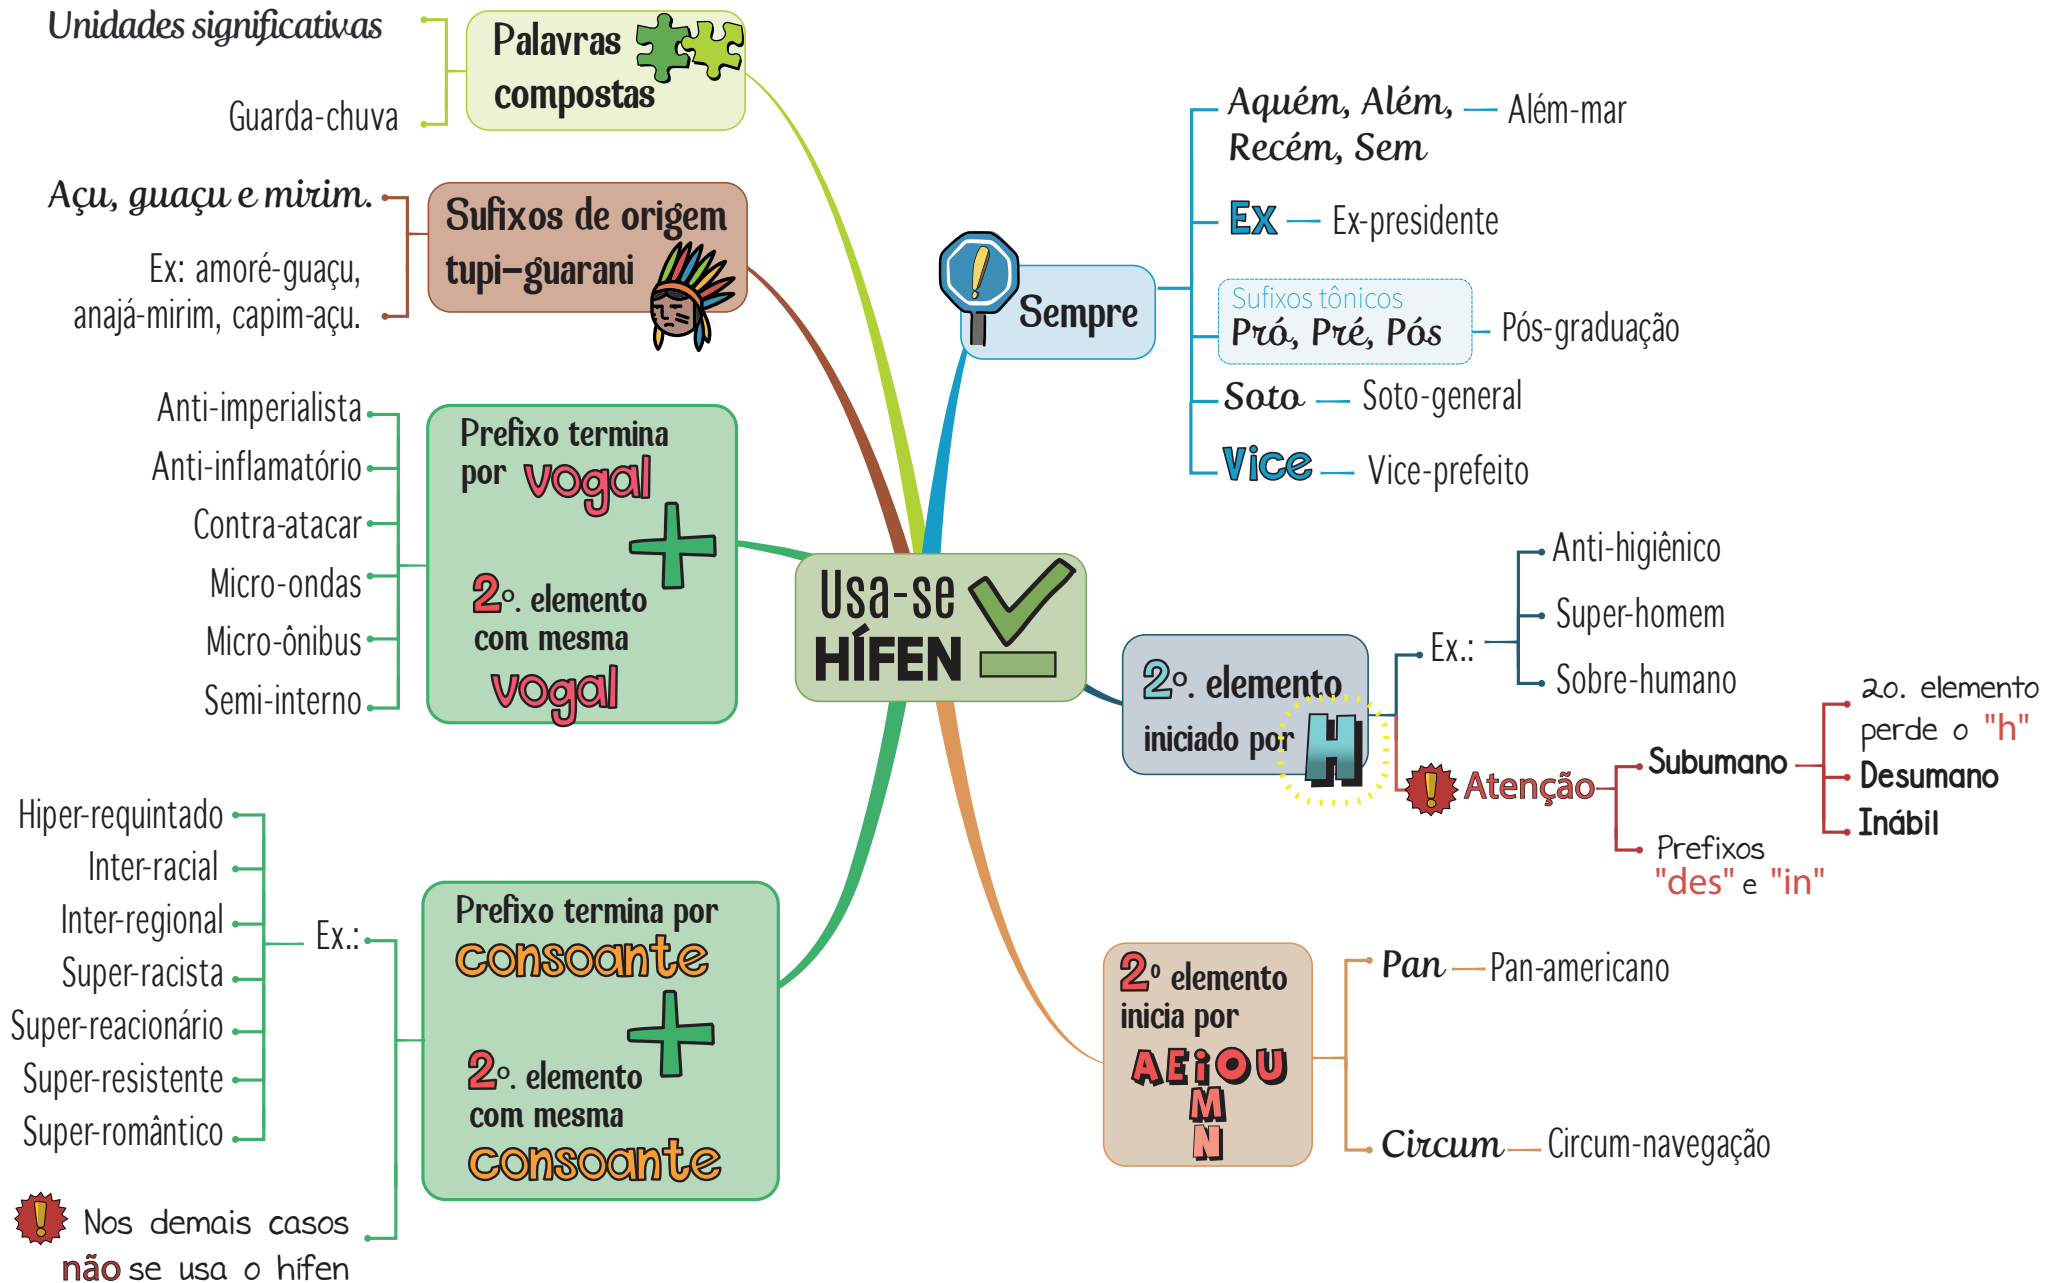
Usa-se HÍFEN

Palavras compostas
Unidades significativas
Guarda-chuva

Sufixos de origem tupi-guarani
Açu, guaçu e mirim.
Ex: amoré-guaçu, anajá-mirim, capim-açu.

Prefixo termina por vogal + 2º. elemento com mesma vogal
Anti-imperialista
Anti-inflamatório
Contra-atacar
Micro-ondas
Micro-ônibus
Semi-interno

Prefixo termina por consoante + 2º. elemento com mesma consoante
Ex.:
Hiper-requintado
Inter-racial
Inter-regional
Super-racista
Super-reacionário
Super-resistente
Super-romântico
Nos demais casos não se usa o hífen

Sempre
Aquém, Além, Recém, Sem — Além-mar
Ex — Ex-presidente
Sufixos tônicos
Pró, Pré, Pós — Pós-graduação
Soto — Soto-general
Vice — Vice-prefeito

2º. elemento iniciado por H
Ex.:
Anti-higiênico
Super-homem
Sobre-humano
Atenção
Subumano
Desumano
Inábil
2o. elemento perde o "h"
Prefixos "des" e "in"

2º elemento inicia por AEIOU M N
Pan — Pan-americano
Circum — Circum-navegação